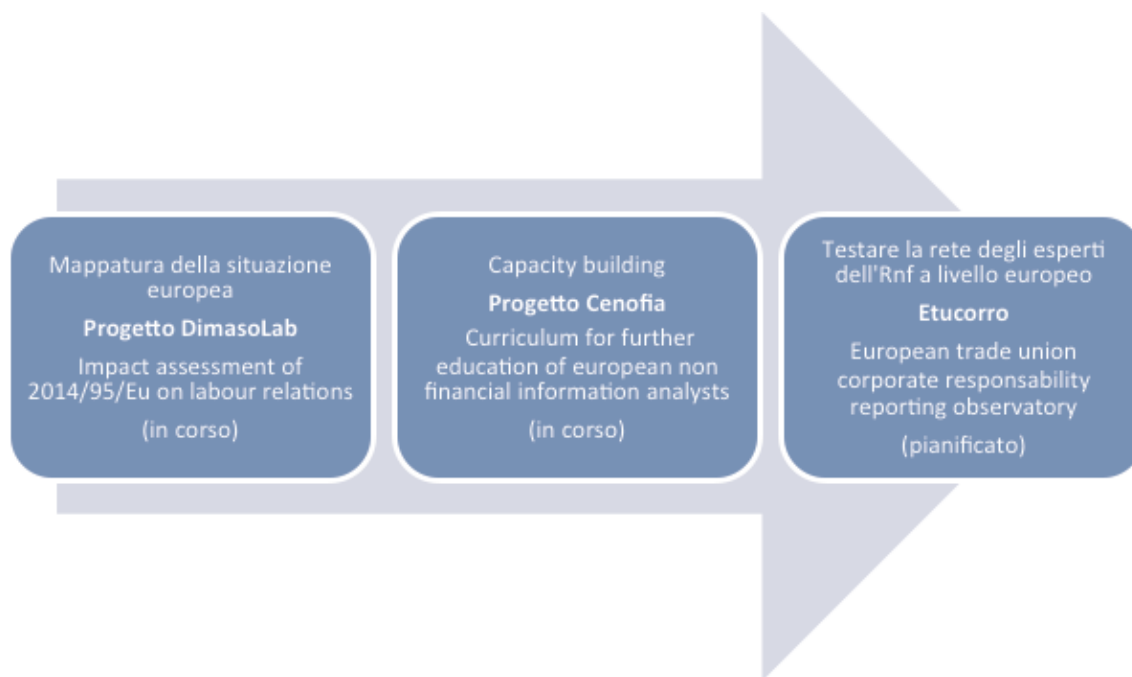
Mappatura della situazione europea

**Progetto DimasoLab**

Impact assessment of 2014/95/Eu on labour relations

(in corso)

Capacity building

**Progetto Cenofia**

Curriculum for further education of european non financial information analysts

(in corso)

Testare la rete degli esperti dell'Rnf a livello europeo

**Etucorro**

European trade union corporate responsability reporting observatory

(pianificato)